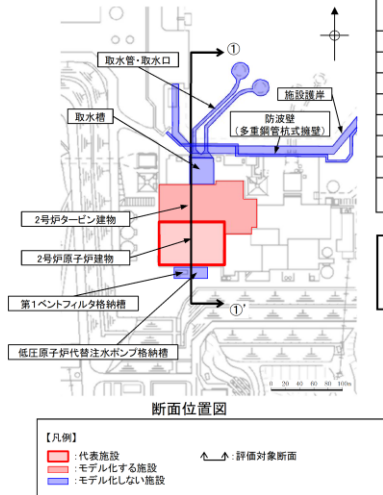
①
取水管・取水口
施設護岸
取水槽
防波壁
(多重鋼管杭式擁壁)
2号炉タービン建物
2号炉原子炉建物
第1ベントフィルタ格納槽
①'
低圧原子炉代替注水ポンプ格納槽
0 20 40 60 80 100m
断面位置図

【凡例】
:代表施設
:モデル化する施設
:モデル化しない施設
:評価対象断面